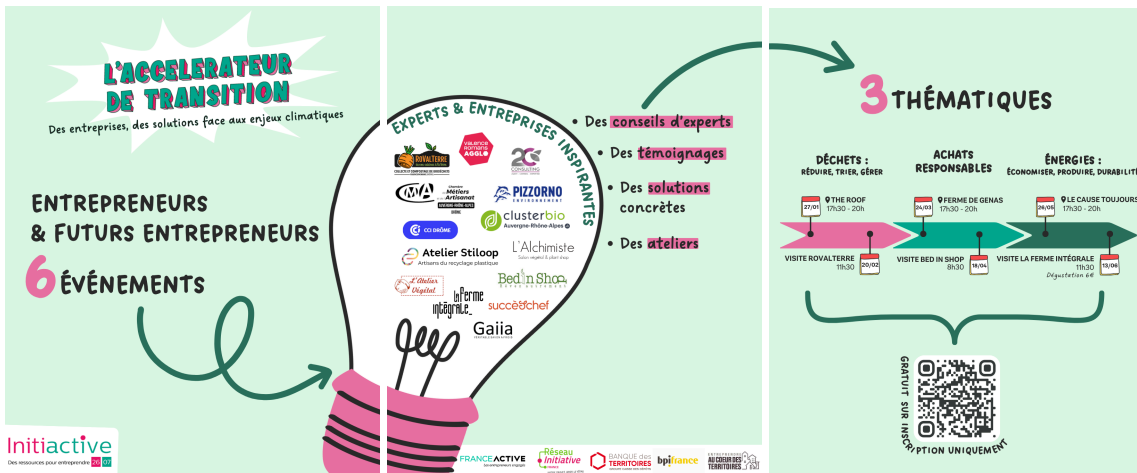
L'ACCELERATEUR DE TRANSITION

Des entreprises, des solutions face aux enjeux climatiques

ENTREPRENEURS & FUTURS ENTREPRENEURS

6 ÉVÉNEMENTS

Initiactive
Des ressources pour entreprendre 26 07

EXPERTS & ENTREPRISES INSPIRANTES

ROVALTERRE
Valence Romans Agglo
2C CONSULTING
Métiers Artisanat
PIZZORNO ENVIRONNEMENT
CCI DRÔME
clusterbio Auvergne-Rhône-Alpes
Atelier Stiloop
Artisans du recyclage plastique
L'Alchimiste
L'Atelier Végétal
Bed in Shop
La Ferme intégrale
succèschef
Gaiia

• Des conseils d'experts
• Des témoignages
• Des solutions concrètes
• Des ateliers

FRANCE ACTIVE
Réseau Initiative
BANQUE des TERRITOIRES
bpifrance
AU COEUR DES TERRITOIRES

3 THÉMATIQUES

DÉCHETS : RÉDUIRE, TRIER, GÉRER
ACHATS RESPONSABLES
ÉNERGIES : ÉCONOMISER, PRODUIRE, DURABILITÉ

27/01 THE ROOF 17h30 - 20h
24/03 FERME DE GENAS 17h30 - 20h
26/05 LE CAUSE TOUJOURS 17h30 - 20h

VISITE ROVALTERRE 11h30 20/02
VISITE BED IN SHOP 8h30 15/04
VISITE LA FERME INTÉGRALE 11h30 Dégustation 6€ 13/06

GRATUIT SUR INSCRIPTION UNIQUEMENT